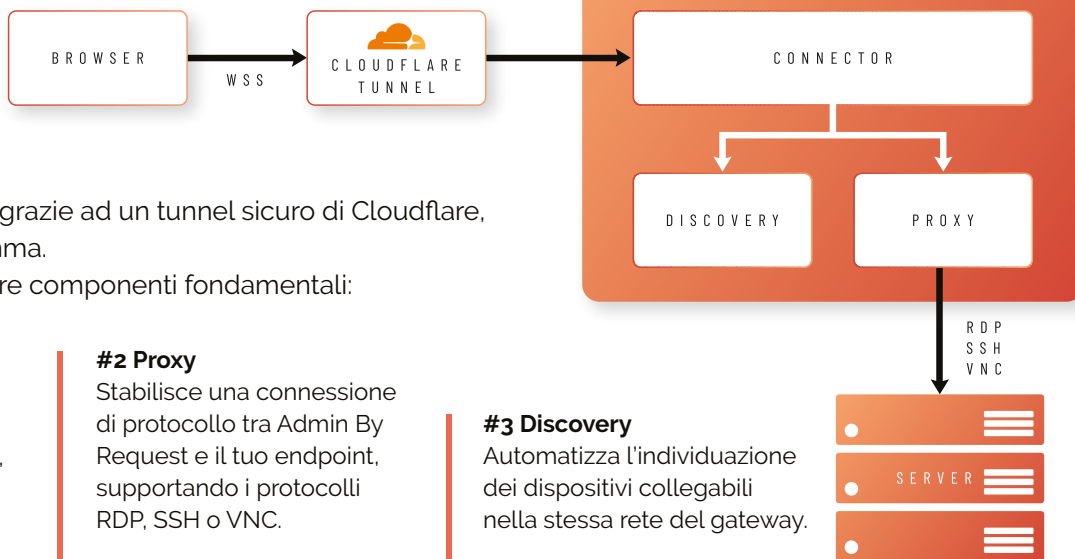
BROWSER

WSS

CLOUDFLARE TUNNEL

CONNECTOR

DISCOVERY

PROXY

grazie ad un tunnel sicuro di Cloudflare, ma.

re componenti fondamentali:

RDP
SSH
VNC

#2 Proxy
Stabilisce una connessione di protocollo tra Admin By Request e il tuo endpoint, supportando i protocolli RDP, SSH o VNC.

#3 Discovery
Automatizza l'individuazione dei dispositivi collegabili nella stessa rete del gateway.

,

SERVER